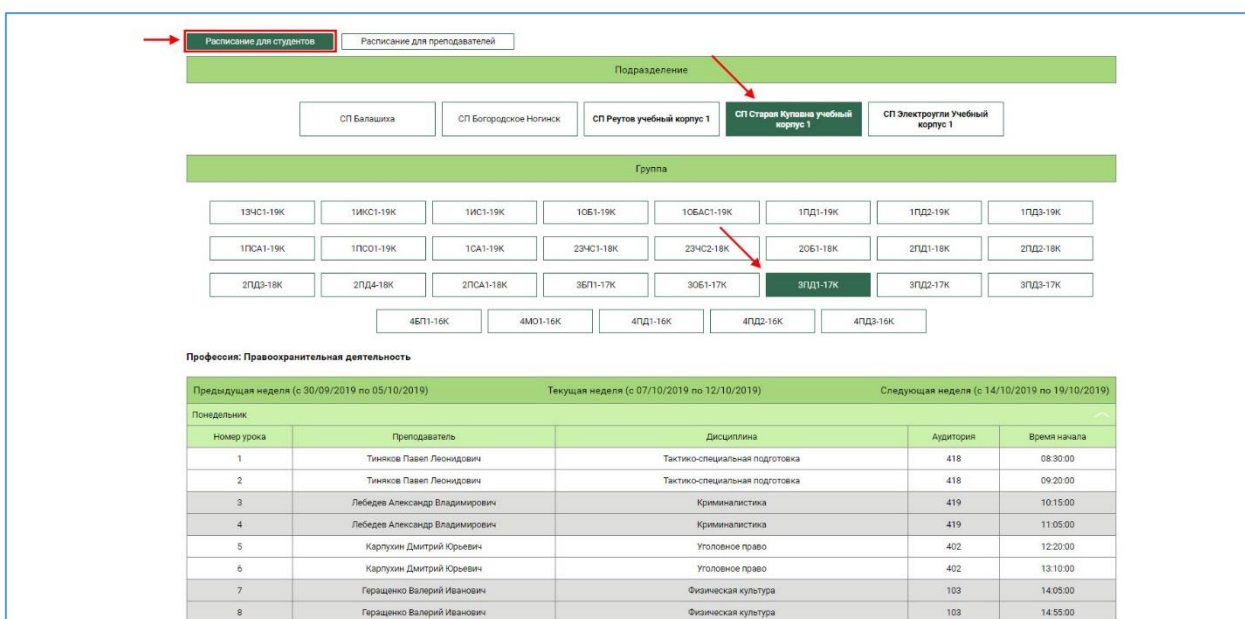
Расписание для студентов

Расписание для преподавателей

Подразделение

СП Балашиха

СП Богородское Ногинск

СП Реутов учебный корпус 1

СП Старая Купавна учебный корпус 1

СП Электроугли Учебный корпус 1

Группа

1ЗЧС1-19К
1ИКС1-19К
1ИС1-19К
1ОБ1-19К
1ОБАС1-19К
1ПД1-19К
1ПД2-19К
1ПД3-19К
1ПСА1-19К
1ПСО1-19К
1СА1-19К
2ЗЧС1-18К
2ЗЧС2-18К
2ОБ1-18К
2ПД1-18К
2ПД2-18К
2ПД3-18К
2ПД4-18К
2ПСА1-18К
3БЛ1-17К
3ОБ1-17К
3ПД1-17К
3ПД2-17К
3ПД3-17К
4БЛ1-16К
4МО1-16К
4ПД1-16К
4ПД2-16К
4ПД3-16К

Профессия: Правоохранительная деятельность

Предыдущая неделя (с 30/09/2019 по 05/10/2019)
Текущая неделя (с 07/10/2019 по 12/10/2019)
Следующая неделя (с 14/10/2019 по 19/10/2019)

Понедельник

| Номер урока | Преподаватель | Дисциплина | Аудитория | Время начала |
|---|---|---|---|---|
| 1 | Тиняков Павел Леонидович | Тактико-специальная подготовка | 418 | 08:30:00 |
| 2 | Тиняков Павел Леонидович | Тактико-специальная подготовка | 418 | 09:20:00 |
| 3 | Лебедев Александр Владимирович | Криминалистика | 419 | 10:15:00 |
| 4 | Лебедев Александр Владимирович | Криминалистика | 419 | 11:05:00 |
| 5 | Карпухин Дмитрий Юрьевич | Уголовное право | 402 | 12:20:00 |
| 6 | Карпухин Дмитрий Юрьевич | Уголовное право | 402 | 13:10:00 |
| 7 | Геращенко Валерий Иванович | Физическая культура | 103 | 14:05:00 |
| 8 | Геращенко Валерий Иванович | Физическая культура | 103 | 14:55:00 |